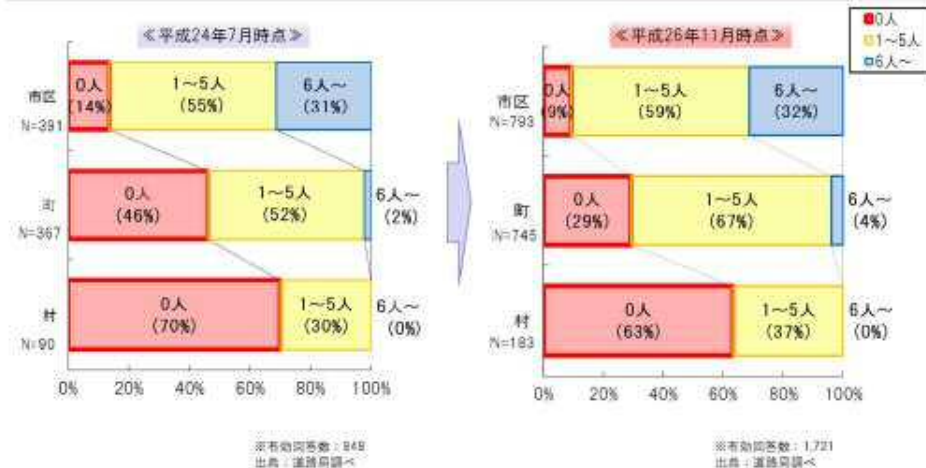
≪平成24年7月時点≫

市区
N=391
0人
(14%)
1~5人
(55%)
6人~
(31%)

町
N=367
0人
(46%)
1~5人
(52%)
6人~
(2%)

村
N=90
0人
(70%)
1~5人
(30%)
6人~
(0%)

0% 20% 40% 60% 80% 100%

※有効回答数：848
出典：道路局調べ

≪平成26年11月時点≫

0人
1~5人
6人~

市区
N=793
0人
(9%)
1~5人
(59%)
6人~
(32%)

町
N=745
0人
(29%)
1~5人
(67%)
6人~
(4%)

村
N=183
0人
(63%)
1~5人
(37%)
6人~
(0%)

0% 20% 40% 60% 80% 100%

※有効回答数：1,721
出典：道路局調べ